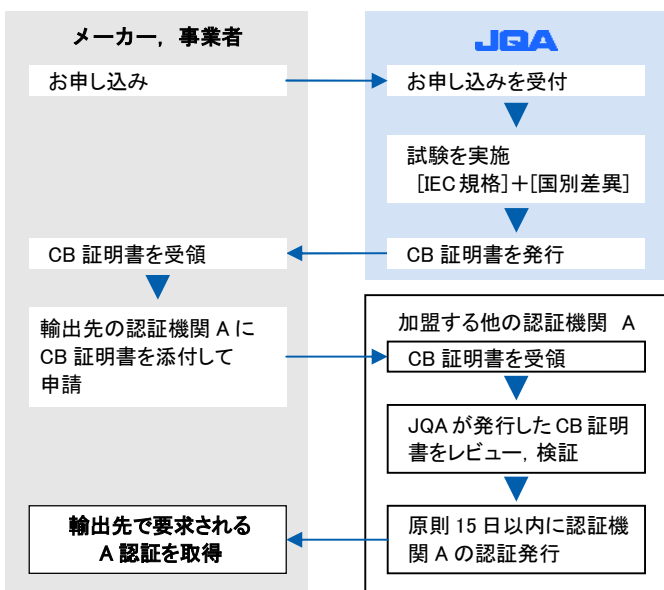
メーカー，事業者

JQA

お申し込み

お申し込みを受付

試験を実施
[IEC 規格]＋[国別差異]

CB 証明書を受領

CB 証明書を発行

輸出先の認証機関 A に CB 証明書を添付して申請

加盟する他の認証機関 A

CB 証明書を受領

JQA が発行した CB 証明書をレビュー，検証

輸出先で要求される A 認証を取得

原則 15 日以内に認証機関 A の認証発行